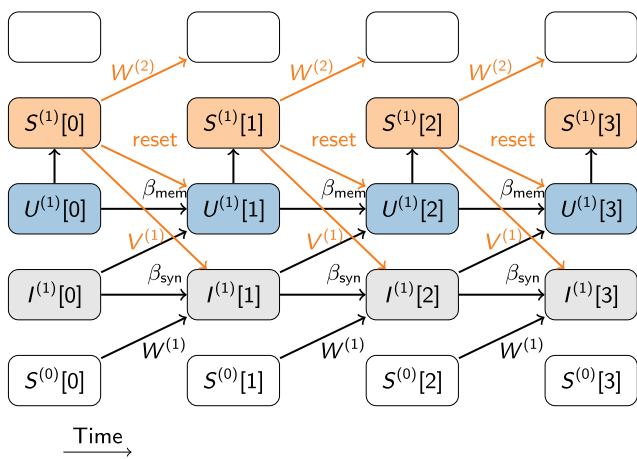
$W^{(2)}$ $W^{(2)}$ $W^{(2)}$

$S^{(1)}[0]$ $S^{(1)}[1]$ $S^{(1)}[2]$ $S^{(1)}[3]$

reset reset reset

$\beta_{\text{mem}}$ $\beta_{\text{mem}}$ $\beta_{\text{mem}}$

$U^{(1)}[0]$ $U^{(1)}[1]$ $U^{(1)}[2]$ $U^{(1)}[3]$

$V^{(1)}$ $V^{(1)}$ $V^{(1)}$

$\beta_{\text{syn}}$ $\beta_{\text{syn}}$ $\beta_{\text{syn}}$

$I^{(1)}[0]$ $I^{(1)}[1]$ $I^{(1)}[2]$ $I^{(1)}[3]$

$W^{(1)}$ $W^{(1)}$ $W^{(1)}$

$S^{(0)}[0]$ $S^{(0)}[1]$ $S^{(0)}[2]$ $S^{(0)}[3]$

Time